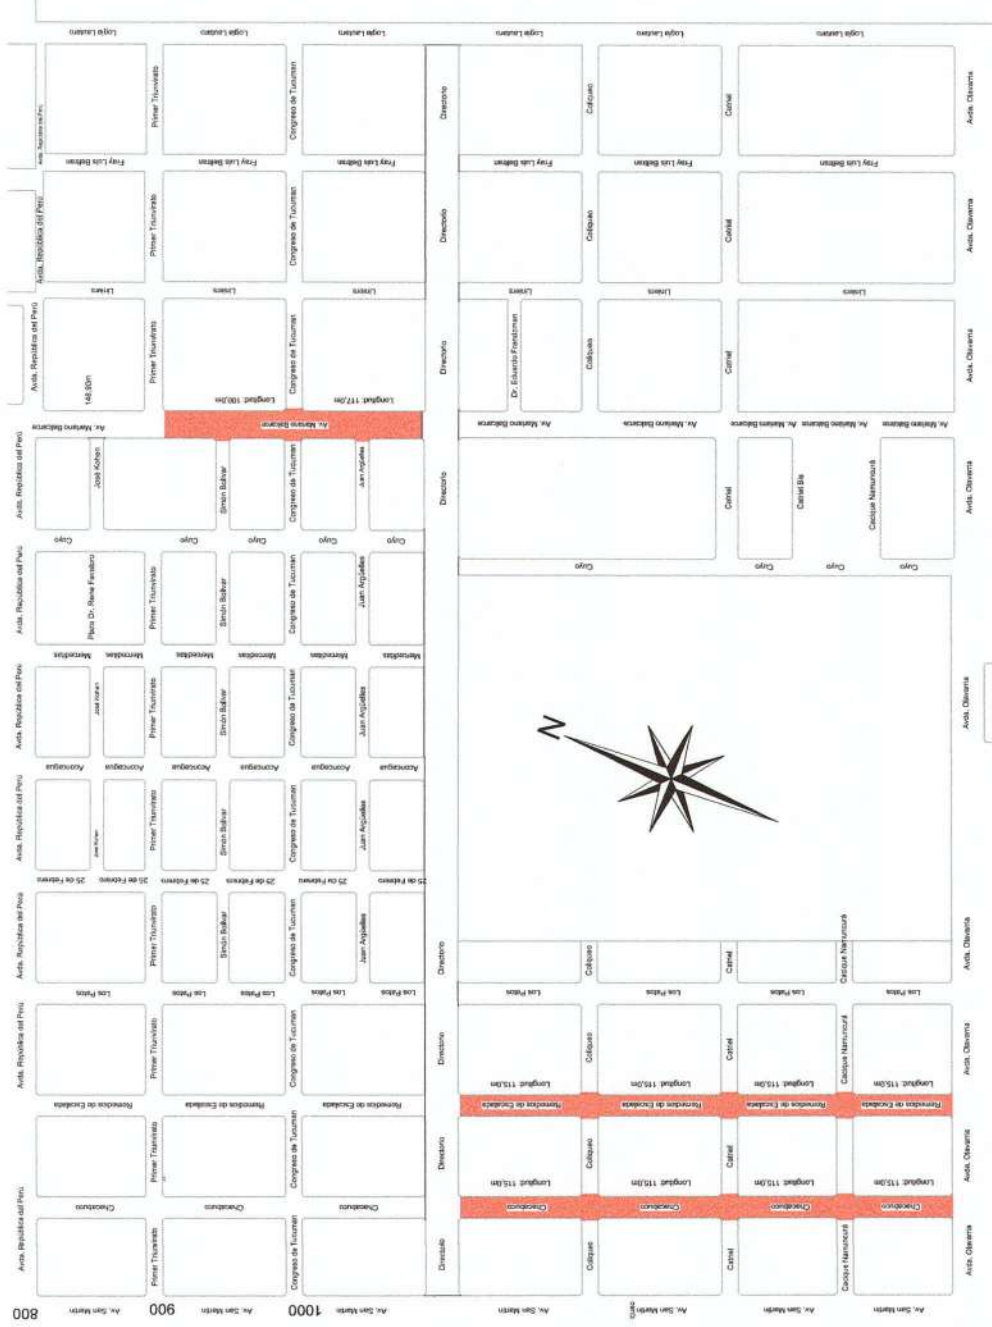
Logia Lautaro
Logia Lautaro
Logia Lautaro
Logia Lautaro
Logia Lautaro
Logia Lautaro

Avda. República del Perú
Primer Triunvirato
Congreso de Tucuman
Directorio
Coliqueo
Catriel
Avda. Olavarria

Fray Luis Beltran
Fray Luis Beltran
Fray Luis Beltran
Fray Luis Beltran
Fray Luis Beltran
Fray Luis Beltran

Avda. República del Perú
Primer Triunvirato
Congreso de Tucuman
Directorio
Coliqueo
Catriel
Avda. Olavarria

Liniers
Liniers
Liniers
Liniers
Liniers
Liniers

Avda. República del Perú
148,90m
Primer Triunvirato
Longitud: 100,0m
Congreso de Tucuman
Longitud: 117,0m
Directorio
Dr. Eduardo Frenkelman
Coliqueo
Catriel
Avda. Olavarria

Av. Mariano Balcarce
Av. Mariano Balcarce
Av. Mariano Balcarce
Av. Mariano Balcarce
Av. Mariano Balcarce
Av. Mariano Balcarce

Avda. República del Perú
José Kohen
Simón Bolivar
Congreso de Tucuman
Juan Argüelles
Directorio
Catriel
Catriel Bis
Cacique Namuncurá
Avda. Olavarria

Cuyo
Cuyo
Cuyo
Cuyo
Cuyo
Cuyo
Cuyo
Cuyo

Avda. República del Perú
Plaza Dr. Rene Favaloro
Primer Triunvirato
Simón Bolivar
Congreso de Tucuman
Juan Argüelles

Mercedistas
Mercedistas
Mercedistas
Mercedistas
Mercedistas
Mercedistas

Avda. República del Perú
José Kohen
Primer Triunvirato
Simón Bolivar
Congreso de Tucuman
Juan Argüelles
Avda. Olavarria

N

Aconcagua
Aconcagua
Aconcagua
Aconcagua
Aconcagua
Aconcagua

Avda. República del Perú
José Kohen
Primer Triunvirato
Simón Bolivar
Congreso de Tucuman
Juan Argüelles

25 de Febrero
25 de Febrero
25 de Febrero
25 de Febrero
25 de Febrero
25 de Febrero

Avda. República del Perú
Primer Triunvirato
Simón Bolivar
Congreso de Tucuman
Juan Argüelles
Directorio
Coliqueo
Catriel
Cacique Namuncurá
Avda. Olavarria

Los Patos
Los Patos
Los Patos
Los Patos
Los Patos
Los Patos
Los Patos
Los Patos

Avda. República del Perú
Primer Triunvirato
Congreso de Tucuman
Directorio
Coliqueo
Longitud: 115,0m
Longitud: 115,0m
Catriel
Longitud: 115,0m
Cacique Namuncurá
Longitud: 115,0m
Avda. Olavarria

Remedios de Escalada
Remedios de Escalada
Remedios de Escalada
Remedios de Escalada
Remedios de Escalada
Remedios de Escalada
Remedios de Escalada

Primer Triunvirato
Congreso de Tucuman
Directorio
Coliqueo
Longitud: 115,0m
Longitud: 115,0m
Catriel
Longitud: 115,0m
Longitud: 115,0m
Avda. Olavarria

Chacabuco
Chacabuco
Chacabuco
Chacabuco
Chacabuco
Chacabuco
Chacabuco

Avda. República del Perú
Primer Triunvirato
Congreso de Tucuman
Directorio
Coliqueo
Catriel
Cacique Namuncurá
Avda. Olavarria

800
Av. San Martin
900
Av. San Martin
1000
Av. San Martin
Av. San Martin
Av. San Martin
Av. San Martin
Av. San Martin